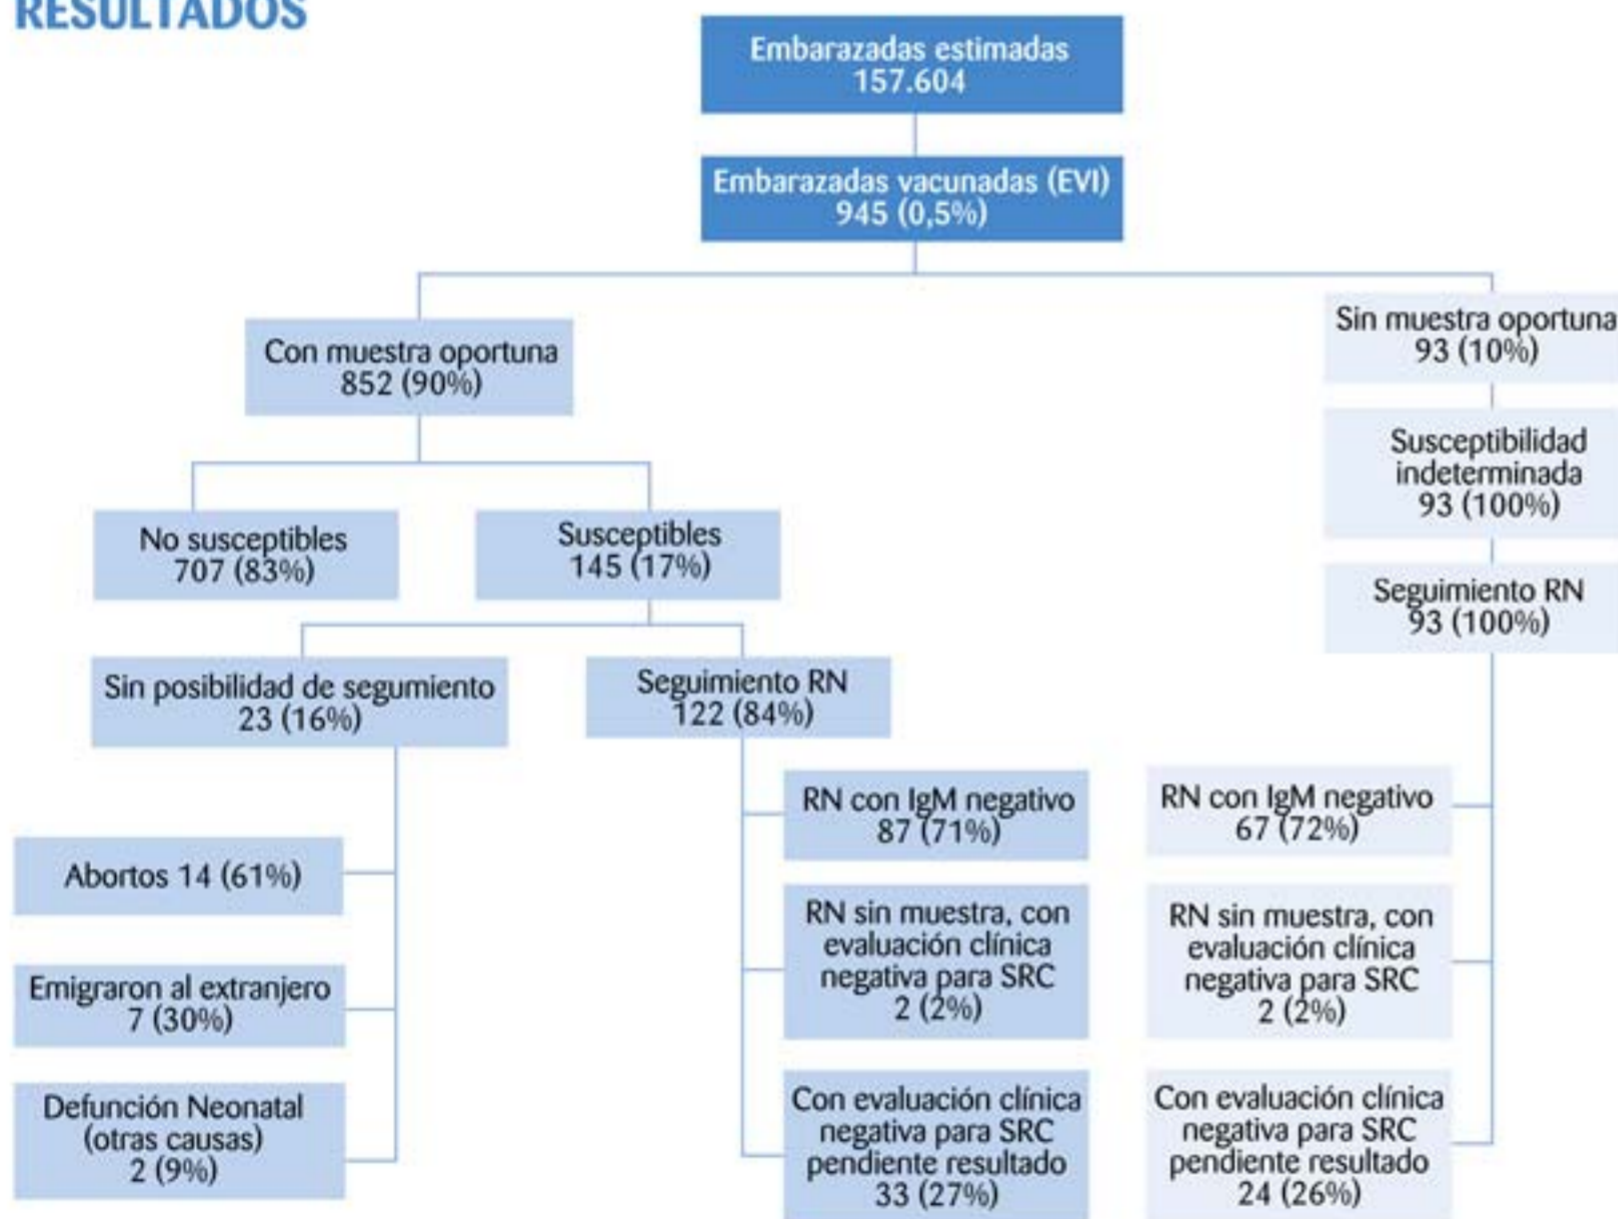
RESULTADOS

Embarazadas estimadas
157.604

Embarazadas vacunadas (EVI)
945 (0,5%)

Con muestra oportuna
852 (90%)

Sin muestra oportuna
93 (10%)

Susceptibilidad indeterminada
93 (100%)

Seguimiento RN
93 (100%)

No susceptibles
707 (83%)

Susceptibles
145 (17%)

Sin posibilidad de segumiento
23 (16%)

Seguimiento RN
122 (84%)

RN con IgM negativo
87 (71%)

RN con IgM negativo
67 (72%)

Abortos 14 (61%)

RN sin muestra, con evaluación clínica negativa para SRC
2 (2%)

RN sin muestra, con evaluación clínica negativa para SRC
2 (2%)

Emigraron al extranjero
7 (30%)

Defunción Neonatal (otras causas)
2 (9%)

Con evaluación clínica negativa para SRC pendiente resultado
33 (27%)

Con evaluación clínica negativa para SRC pendiente resultado
24 (26%)